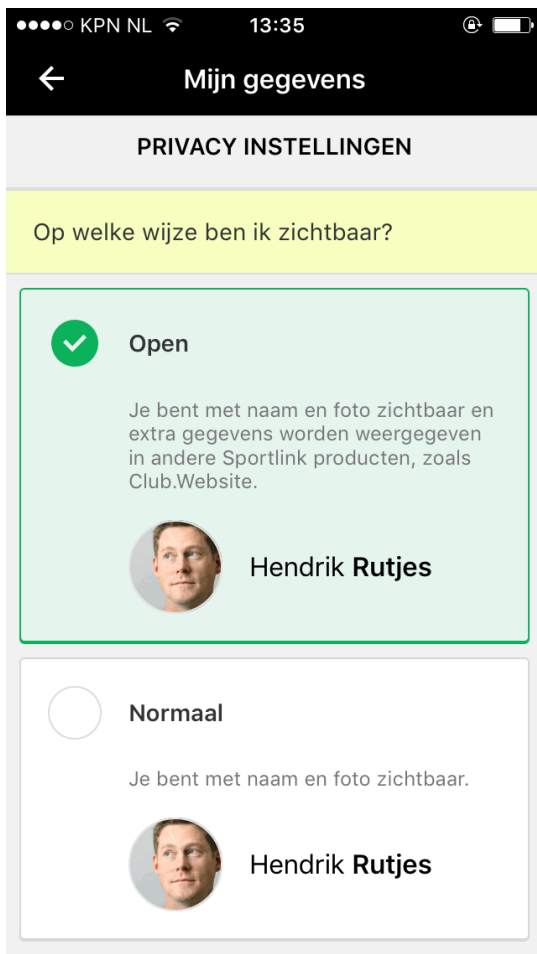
●●●●○ KPN NL 13:35

←

Mijn gegevens

PRIVACY INSTELLINGEN

Op welke wijze ben ik zichtbaar?

Open

Je bent met naam en foto zichtbaar en extra gegevens worden weergegeven in andere Sportlink producten, zoals Club.Website.

Hendrik **Rutjes**

Normaal

Je bent met naam en foto zichtbaar.

Hendrik **Rutjes**